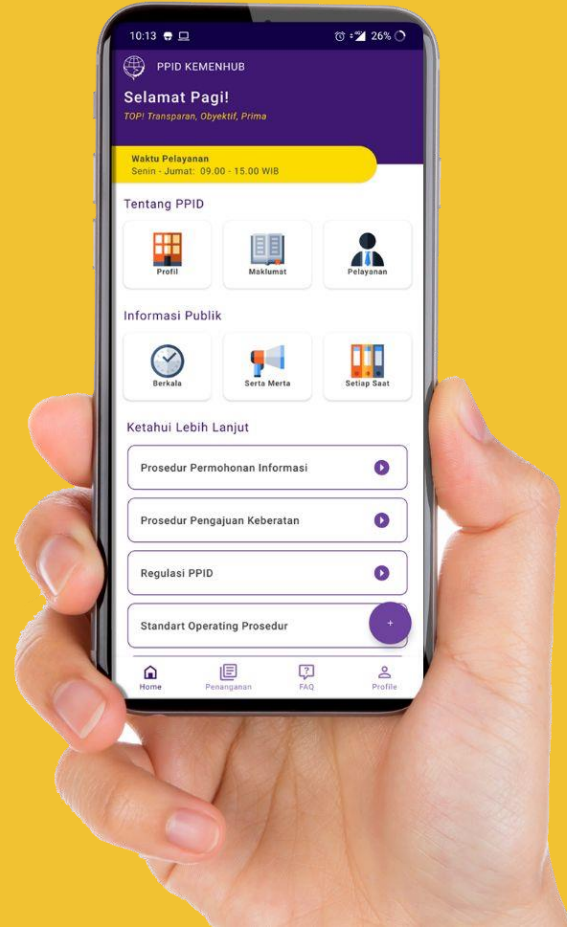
10:13

26%

PPID KEMENHUB

Selamat Pagi!

TOP! Transparan, Obyektif, Prima

Waktu Pelayanan
Senin - Jumat: 09.00 - 15.00 WIB

Tentang PPID

Profil

Maklumat

Pelayanan

Informasi Publik

Berkala

Serta Merta

Setiap Saat

Ketahui Lebih Lanjut

Prosedur Permohonan Informasi

Prosedur Pengajuan Keberatan

Regulasi PPID

Standart Operating Prosedur

+

Home

Penanganan

FAQ

Profile